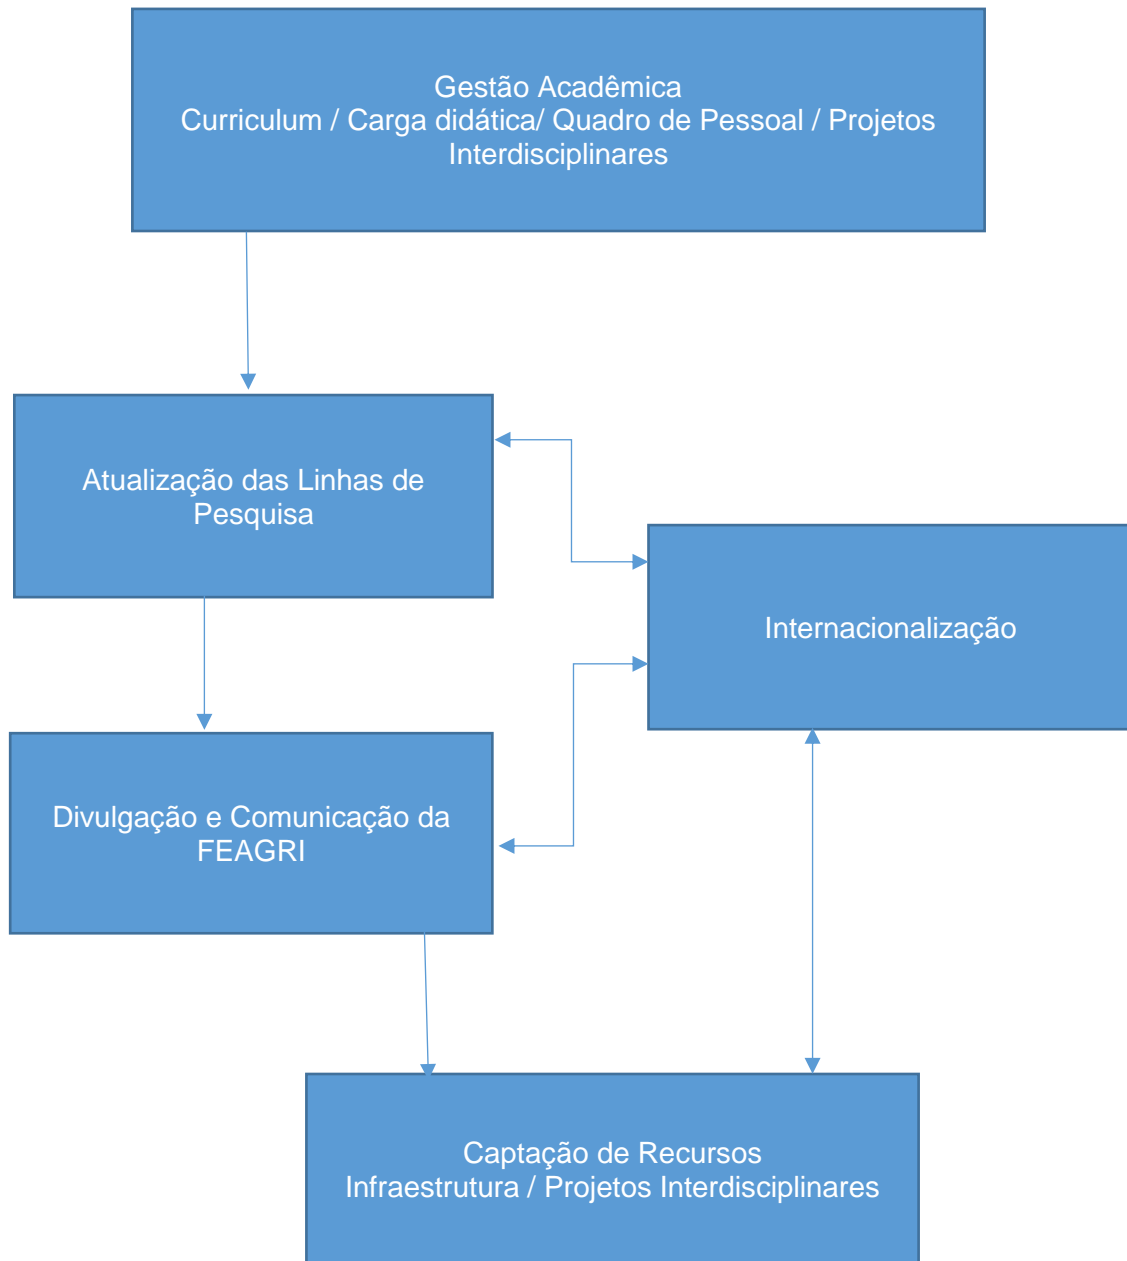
Gestão Acadêmica
Curriculum / Carga didática/ Quadro de Pessoal / Projetos Interdisciplinares

Atualização das Linhas de Pesquisa

Internacionalização

Divulgação e Comunicação da FEAGRI

Captação de Recursos
Infraestrutura / Projetos Interdisciplinares